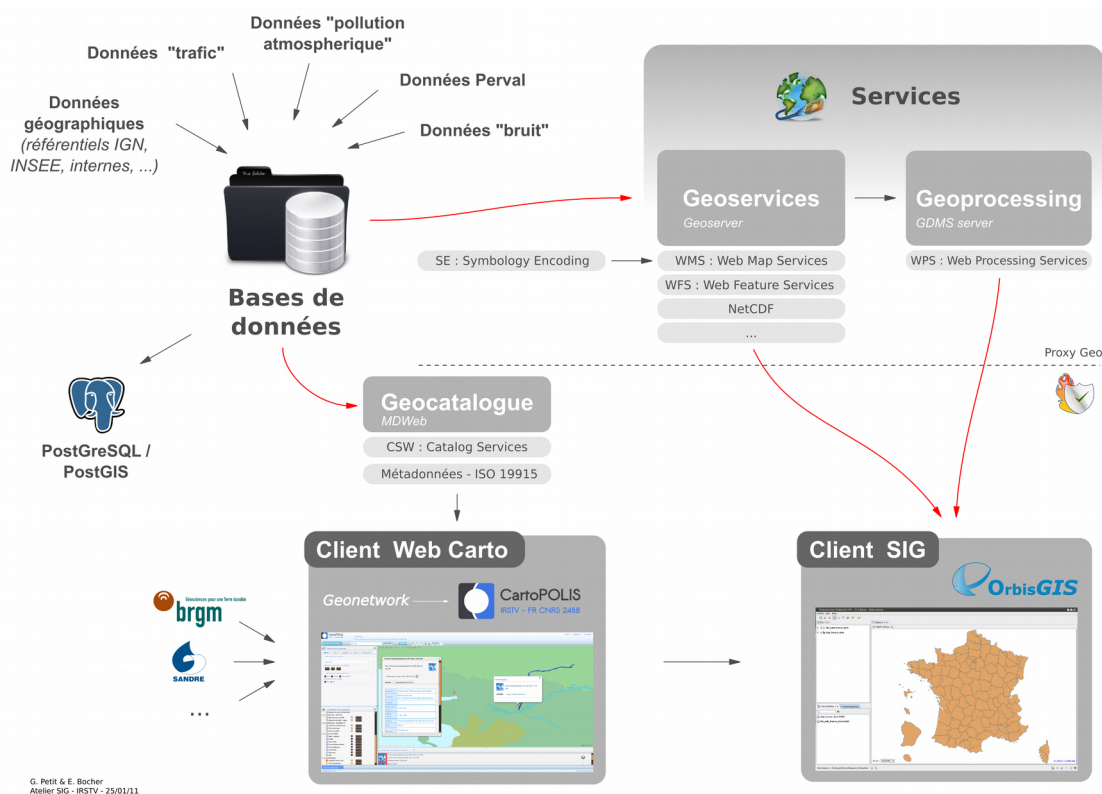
Données "trafic"

Données "pollution atmospherique"

Données Perval

Données géographiques (référentiels IGN, INSEE, internes, ...)

Données "bruit"

Bases de données

Services

Geoservices
Geoserver

Geoprocessing
GDMS server

SE : Symbology Encoding

WMS : Web Map Services

WFS : Web Feature Services

NetCDF

...

WPS : Web Processing Services

Proxy Geo

PostGreSQL / PostGIS

Geocatalogue
MDWeb

CSW : Catalog Services

Métadonnées - ISO 19915

Client Web Carto

Geonetwork

CartoPOLIS
IRSTV – FR CNRS 2488

Client SIG

OrbisGIS

Géosciences pour une Terre durable
brgm

SANDRE

...

G. Petit & E. Bocher
Atelier SIG - IRSTV - 25/01/11